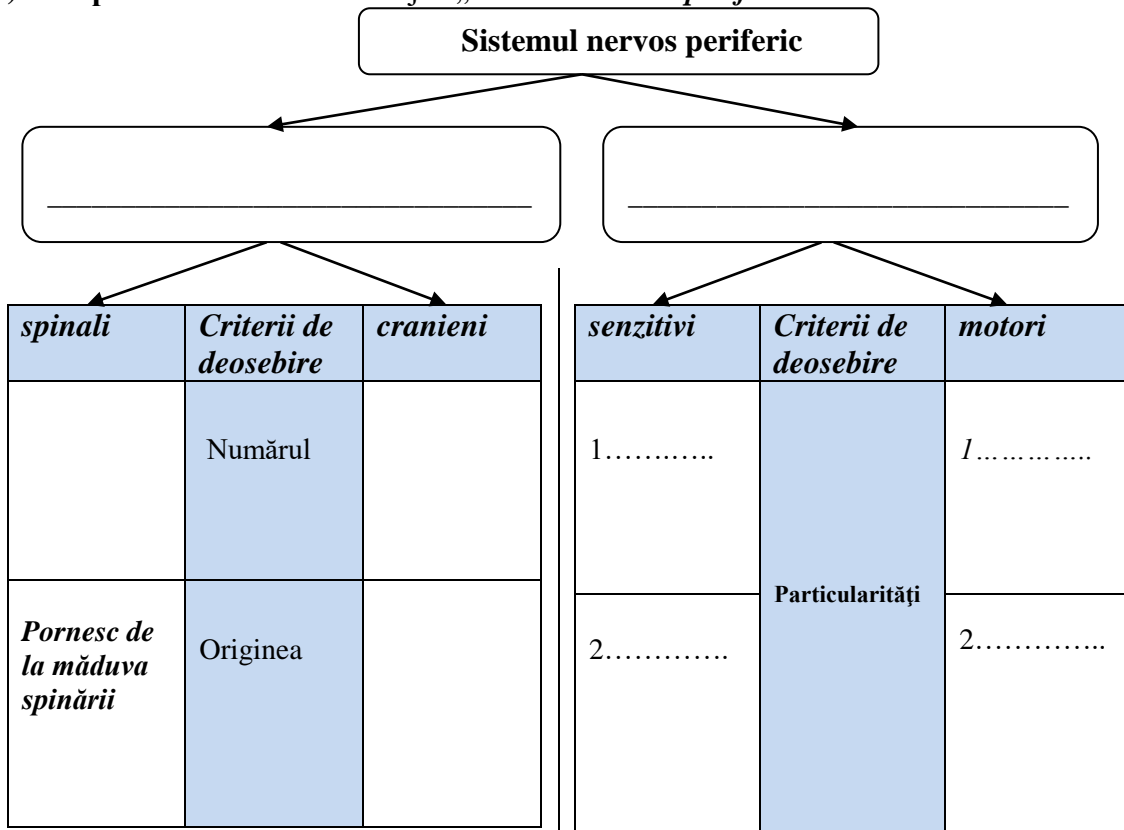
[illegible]

Sistemul nervos periferic

\_\_\_\_\_\_\_\_\_\_\_\_\_\_\_\_\_\_\_\_\_\_\_\_\_\_\_\_\_\_

\_\_\_\_\_\_\_\_\_\_\_\_\_\_\_\_\_\_\_\_\_\_\_\_\_\_\_\_\_\_

| *spinali* | *Criterii de deosebire* | *cranieni* |
|---|---|---|
| | Numărul | |
| ***Pornesc de la măduva spinării*** | Originea | |

| *senzitivi* | *Criterii de deosebire* | *motori* |
|---|---|---|
| 1……..….. | **Particularități** | *1………….* |
| 2…………. | | 2………….. |